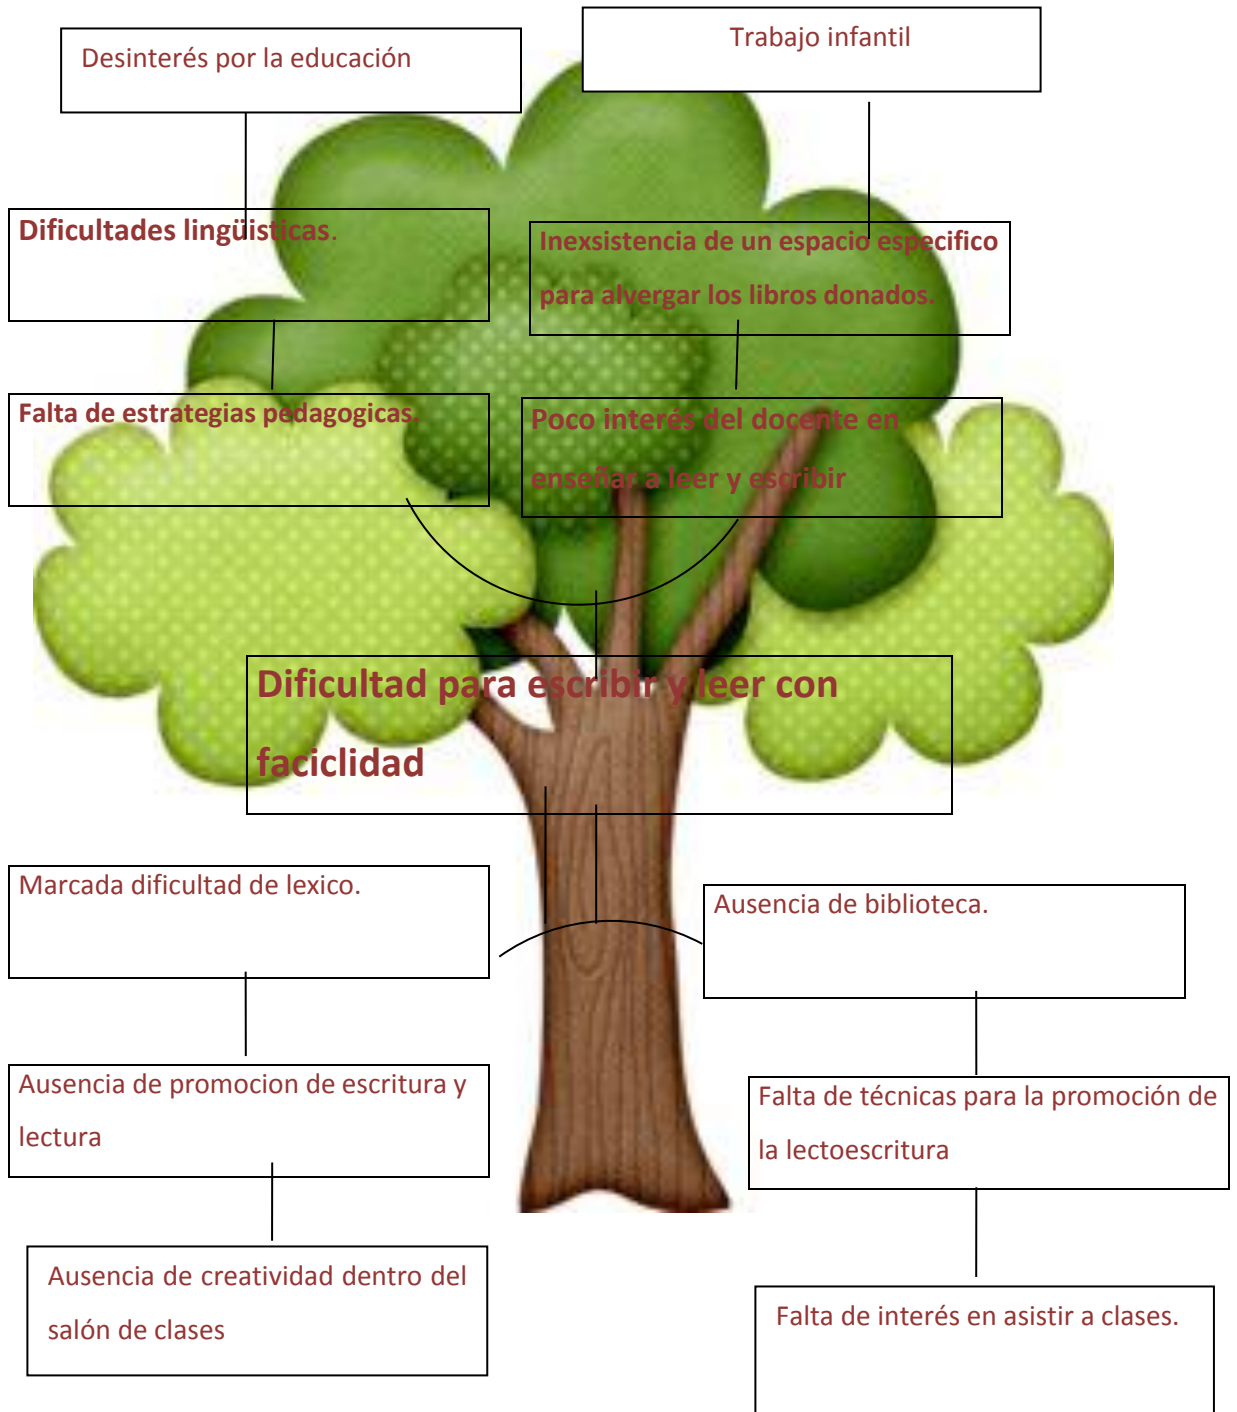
Desinterés por la educación

Trabajo infantil

Dificultades lingüisticas.

Inexsistencia de un espacio especifico para alvergar los libros donados.

Falta de estrategias pedagogicas.

Poco interés del docente en enseñar a leer y escribir

Dificultad para escribir y leer con faciclidad

Marcada dificultad de lexico.

Ausencia de biblioteca.

Ausencia de promocion de escritura y lectura

Falta de técnicas para la promoción de la lectoescritura

Ausencia de creatividad dentro del salón de clases

Falta de interés en asistir a clases.